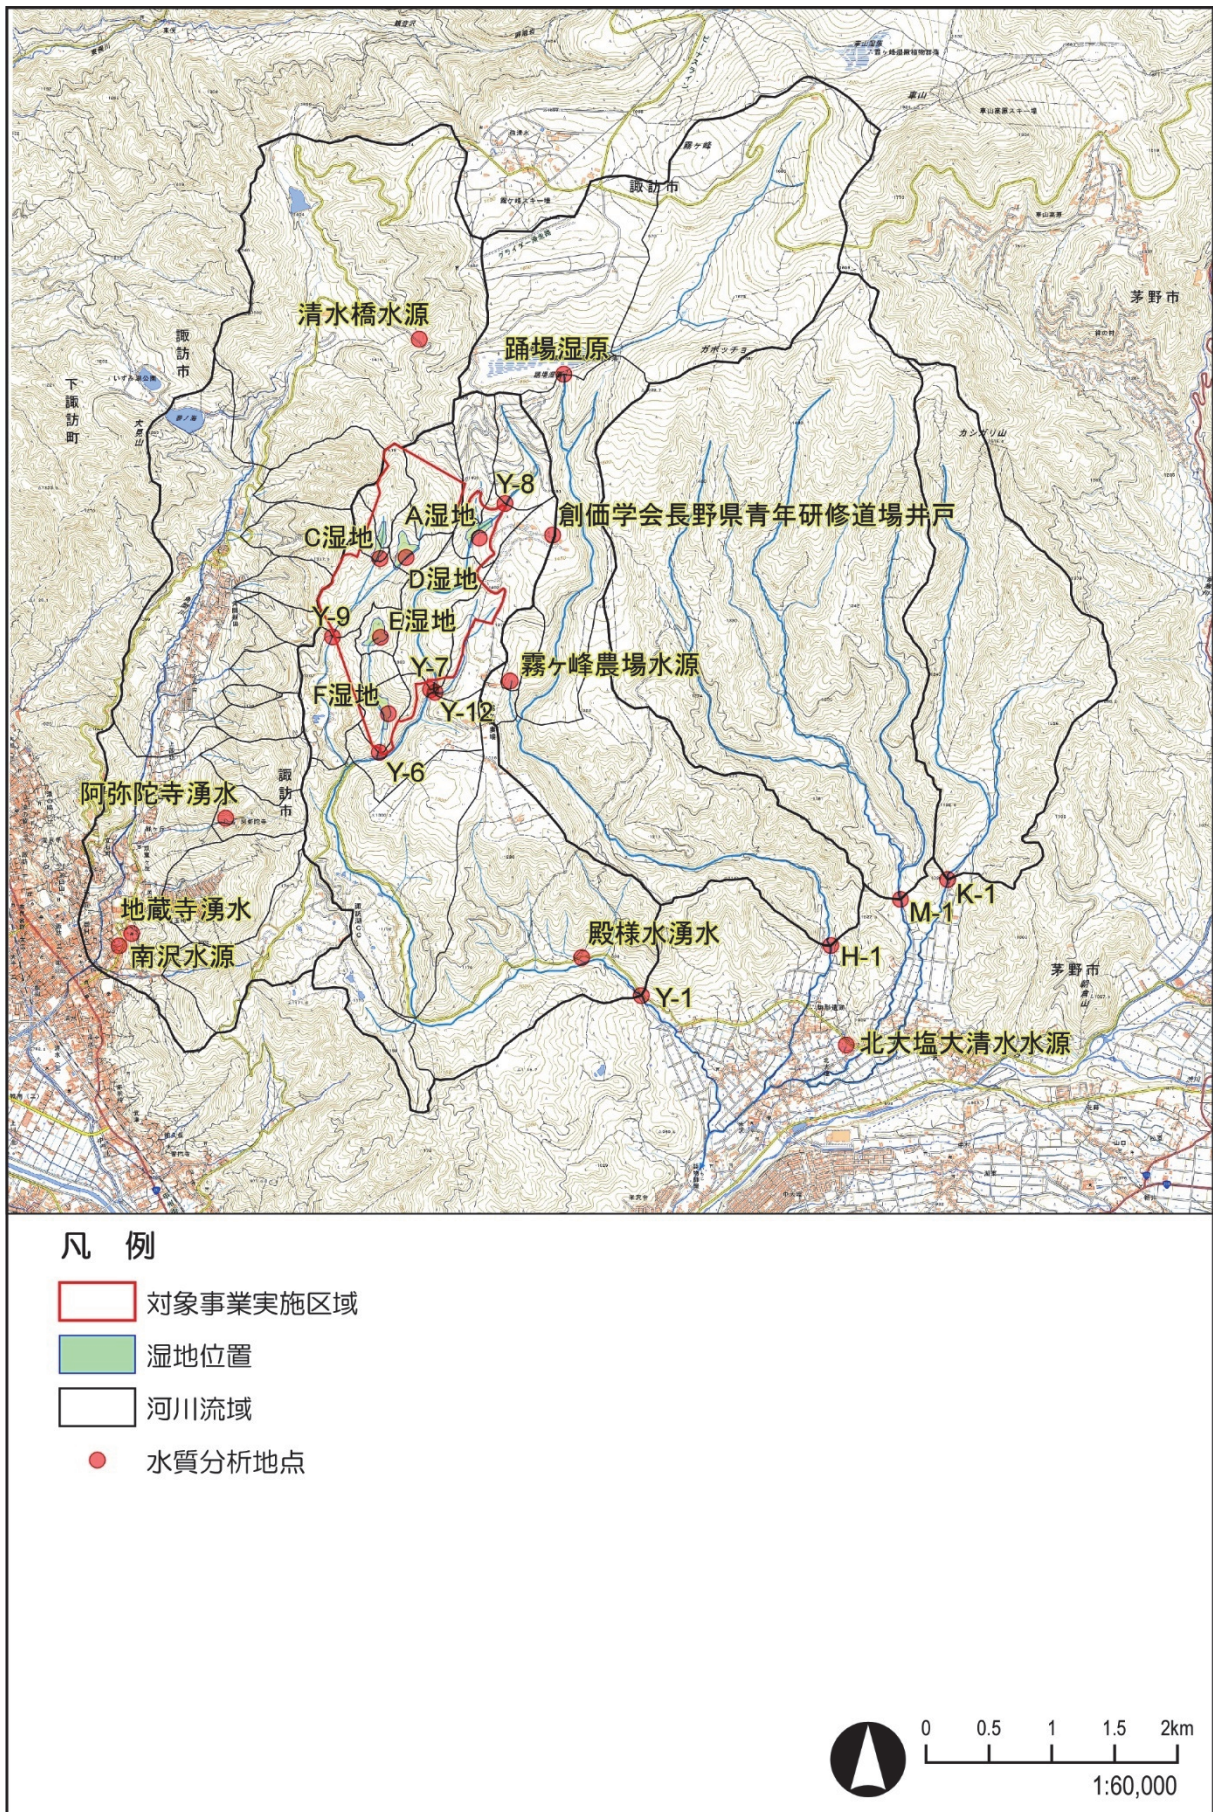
諏訪市

茅野市

清水橋水源

踊場湿原

ガボッチョ

カシガリ山

諏訪市

下諏訪町

Y-8

A湿地

創価学会長野県青年研修道場井戸

C湿地

D湿地

Y-9

E湿地

Y-7

霧ヶ峰農場水源

F湿地

Y-12

Y-6

諏訪市

阿弥陀寺湧水

K-1

M-1

地蔵寺湧水

殿様水湧水

H-1

南沢水源

茅野市

Y-1

北大塩大清水水源

凡　例

対象事業実施区域

湿地位置

河川流域

水質分析地点

0　0.5　1　1.5　2km

1:60,000